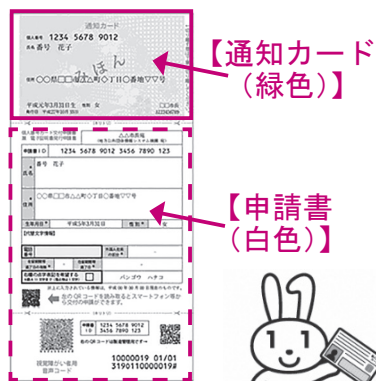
通知カード

個人番号 1234 5678 9012

氏名 番号 花子

みほん

住所 ○○県□□市△△町○丁目○番地○○号

平成元年3月31日生 性別 女

【通知カード(緑色)】

個人番号 1234 5678 9012 3456 7890 123

氏名 番号 花子

住所 ○○県□□市△△町○丁目○番地○○号

生年月日 平成5年3月31日 性別 女

【申請書(白色)】

バンゴウ ハナコ

1234 5678 9012

10000019 01/01

3190110000019#